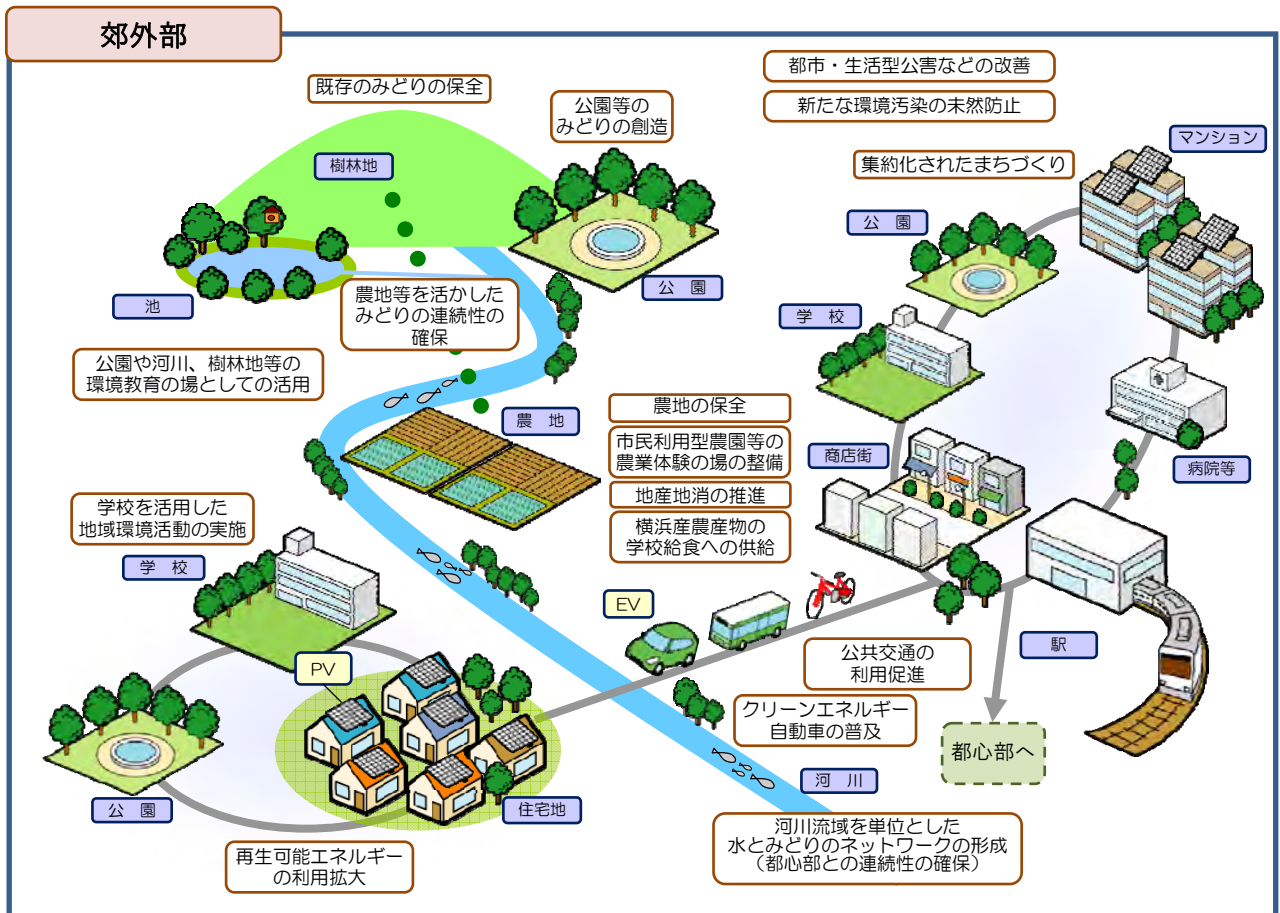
郊外部

既存のみどりの保全

公園等の
みどりの創造

都市・生活型公害などの改善

新たな環境汚染の未然防止

マンション

集約化されたまちづくり

樹林地

公園

池

農地等を活かした
みどりの連続性の
確保

公園

学校

公園や河川、樹林地等の
環境教育の場としての活用

農地

農地の保全

市民利用型農園等の
農業体験の場の整備

地産地消の推進

横浜産農産物の
学校給食への供給

商店街

病院等

学校を活用した
地域環境活動の実施

学校

EV

公共交通の
利用促進

駅

PV

クリーンエネルギー
自動車の普及

都心部へ

公園

住宅地

河川

河川流域を単位とした
水とみどりのネットワークの形成
（都心部との連続性の確保）

再生可能エネルギー
の利用拡大